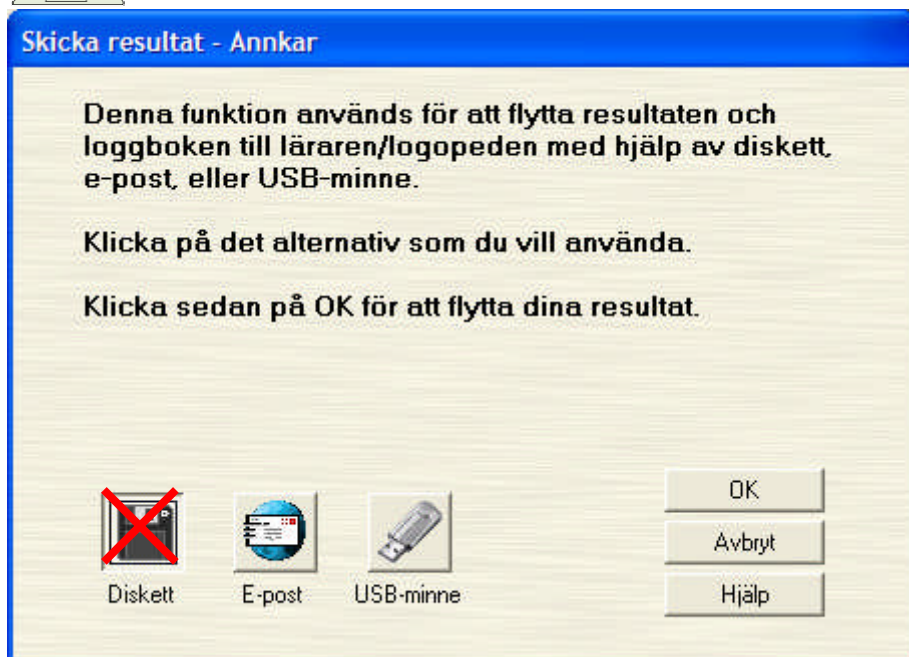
Skicka resultat - Annkar

Denna funktion används för att flytta resultaten och loggboken till läraren/logopeden med hjälp av diskett, e-post, eller USB-minne.

Klicka på det alternativ som du vill använda.

Klicka sedan på OK för att flytta dina resultat.

OK
Avbryt
Hjälp

Diskett
E-post
USB-minne